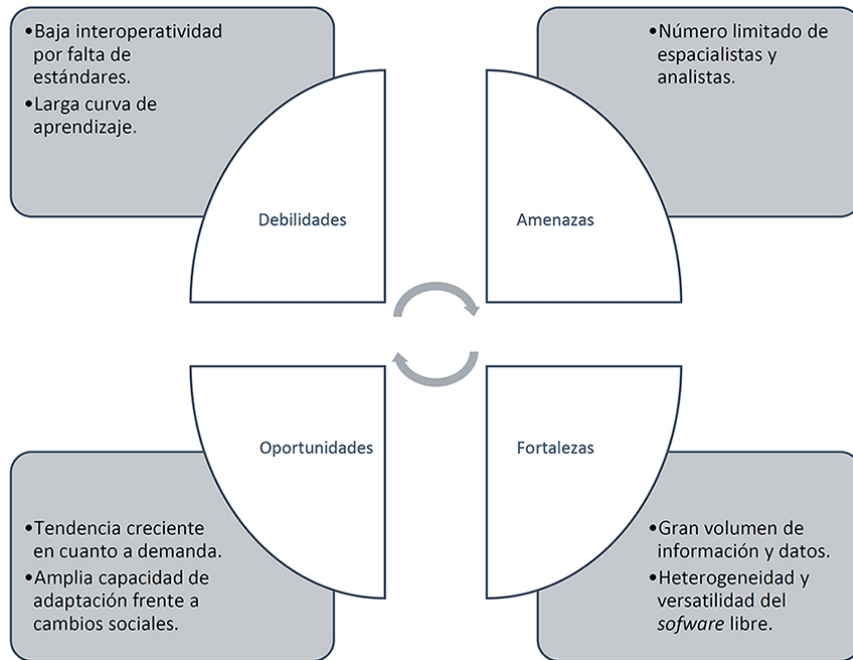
•Baja interoperatividad por falta de estándares.
•Larga curva de aprendizaje.

•Número limitado de espacialistas y analistas.

Debilidades

Amenazas

Oportunidades

Fortalezas

•Tendencia creciente en cuanto a demanda.
•Amplia capacidad de adaptación frente a cambios sociales.

•Gran volumen de información y datos.
•Heterogeneidad y versatilidad del *sofware* libre.